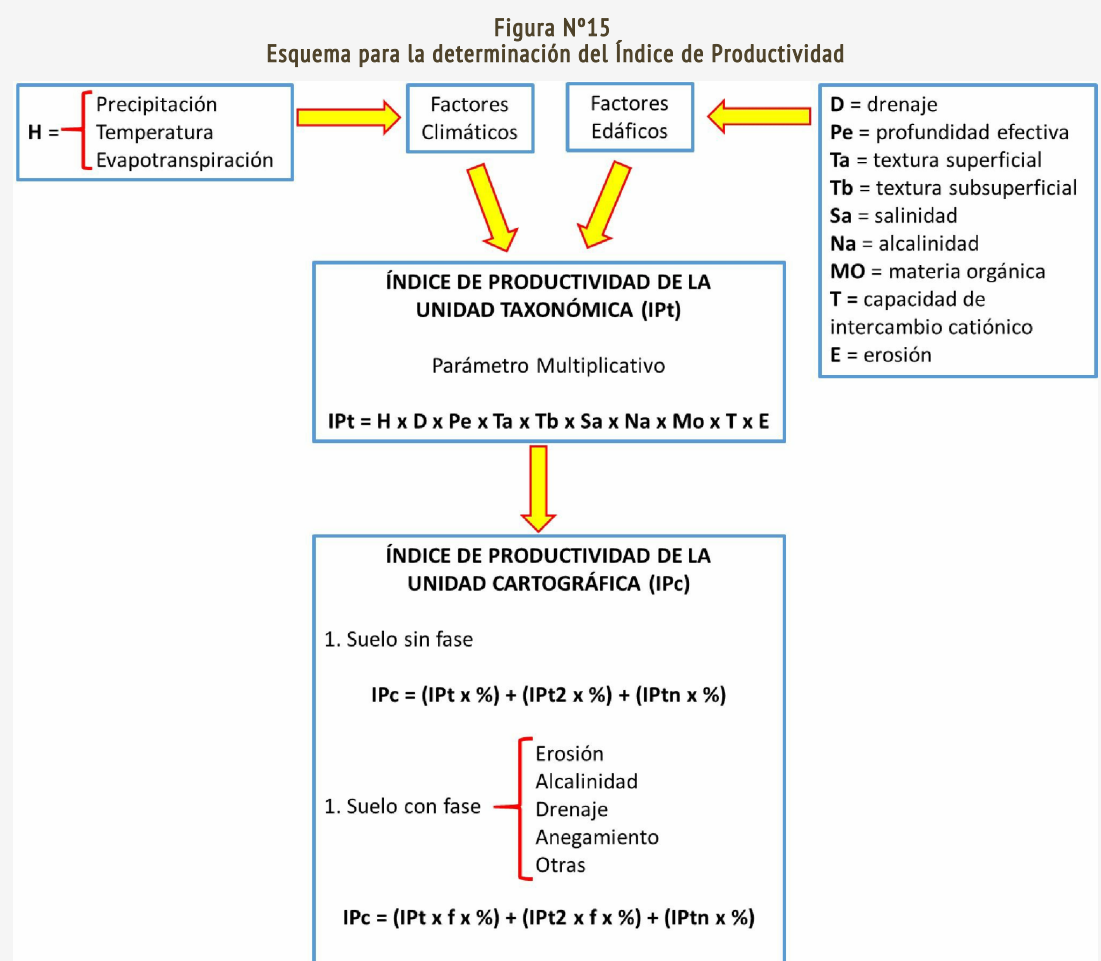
Figura Nº15
Esquema para la determinación del Índice de Productividad

H = Precipitación
Temperatura
Evapotranspiración

Factores Climáticos

Factores Edáficos

D = drenaje
Pe = profundidad efectiva
Ta = textura superficial
Tb = textura subsuperficial
Sa = salinidad
Na = alcalinidad
MO = materia orgánica
T = capacidad de intercambio catiónico
E = erosión

ÍNDICE DE PRODUCTIVIDAD DE LA UNIDAD TAXONÓMICA (IPt)

Parámetro Multiplicativo

IPt = H x D x Pe x Ta x Tb x Sa x Na x Mo x T x E

ÍNDICE DE PRODUCTIVIDAD DE LA UNIDAD CARTOGRÁFICA (IPc)

1. Suelo sin fase

IPc = (IPt x %) + (IPt2 x %) + (IPtn x %)

1. Suelo con fase
Erosión
Alcalinidad
Drenaje
Anegamiento
Otras

IPc = (IPt x f x %) + (IPt2 x f x %) + (IPtn x %)